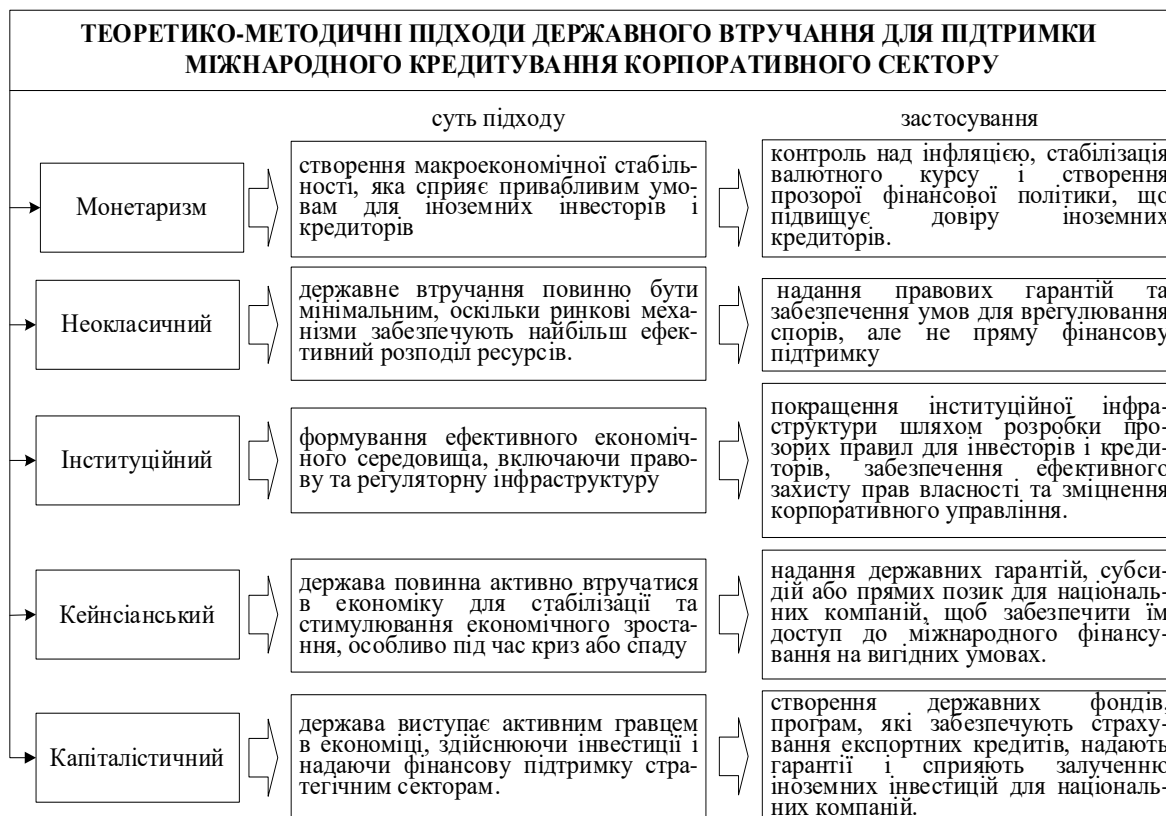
ТЕОРЕТИКО-МЕТОДИЧНІ ПІДХОДИ ДЕРЖАВНОГО ВТРУЧАННЯ ДЛЯ ПІДТРИМКИ МІЖНАРОДНОГО КРЕДИТУВАННЯ КОРПОРАТИВНОГО СЕКТОРУ

суть підходу

застосування

Монетаризм

створення макроекономічної стабільності, яка сприяє привабливим умовам для іноземних інвесторів і кредиторів

контроль над інфляцією, стабілізація валютного курсу і створення прозорої фінансової політики, що підвищує довіру іноземних кредиторів.

Неокласичний

державне втручання повинно бути мінімальним, оскільки ринкові механізми забезпечують найбільш ефективний розподіл ресурсів.

надання правових гарантій та забезпечення умов для врегулювання спорів, але не пряму фінансову підтримку

Інституційний

формування ефективного економічного середовища, включаючи правову та регуляторну інфраструктуру

покращення інституційної інфраструктури шляхом розробки прозорих правил для інвесторів і кредиторів, забезпечення ефективного захисту прав власності та зміцнення корпоративного управління.

Кейнсіанський

держава повинна активно втручатися в економіку для стабілізації та стимулювання економічного зростання, особливо під час криз або спаду

надання державних гарантій, субсидій або прямих позик для національних компаній, щоб забезпечити їм доступ до міжнародного фінансування на вигідних умовах.

Капіталістичний

держава виступає активним гравцем в економіці, здійснюючи інвестиції і надаючи фінансову підтримку стратегічним секторам.

створення державних фондів, програм, які забезпечують страхування експортних кредитів, надають гарантії і сприяють залученню іноземних інвестицій для національних компаній.